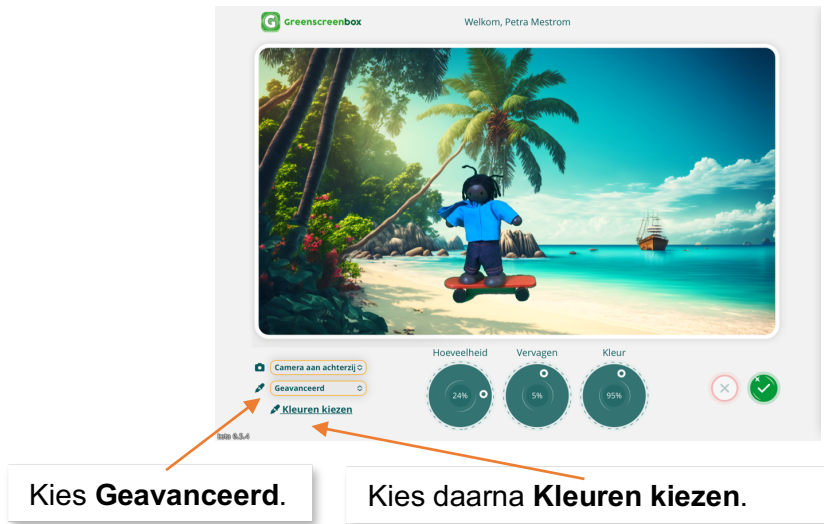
Greenscreenbox

Welkom, Petra Mestrom

Camera aan achterzijde

Geavanceerd

Kleuren kiezen

Hoeveelheid

24%

Vervagen

5%

Kleur

95%

beta 6.3.4

Kies **Geavanceerd**.

Kies daarna **Kleuren kiezen**.